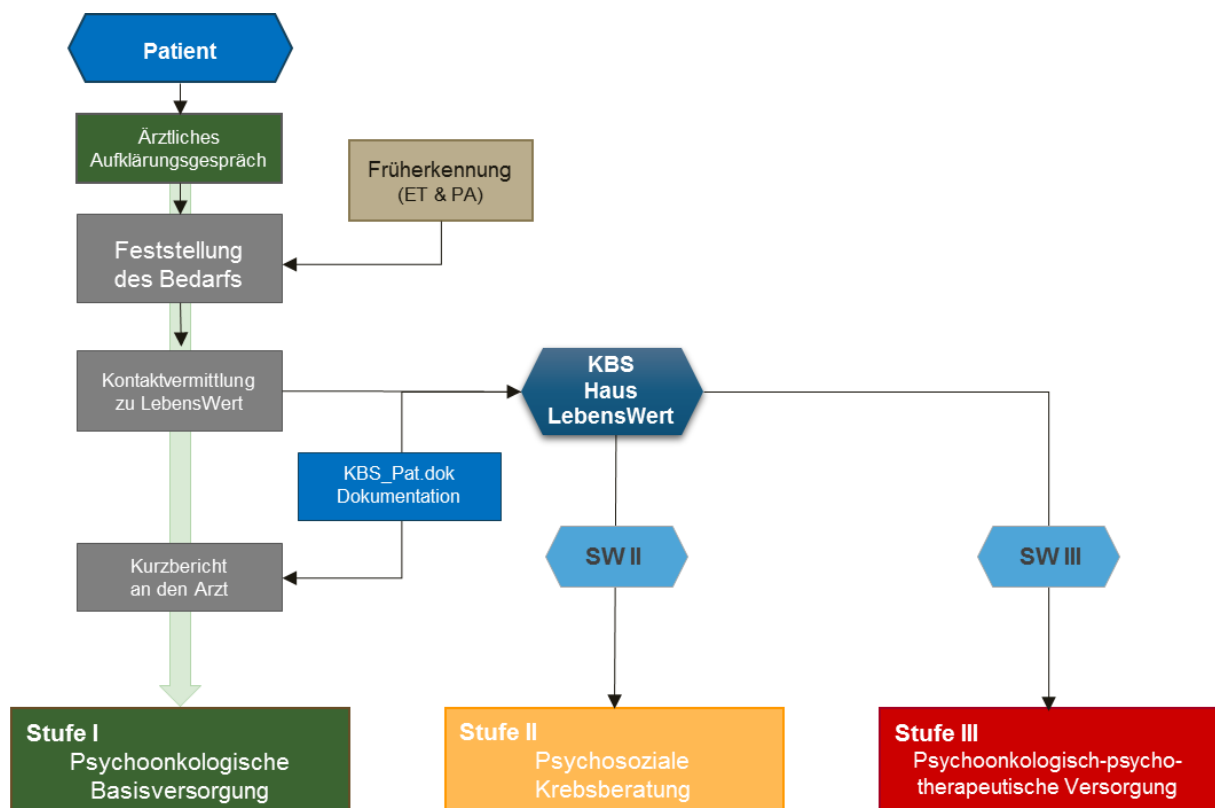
Patient

Ärztliches Aufklärungsgespräch

Früherkennung
(ET & PA)

Feststellung des Bedarfs

Kontaktvermittlung zu LebensWert

KBS
Haus
LebensWert

KBS_Pat.dok
Dokumentation

Kurzbericht an den Arzt

SW II

SW III

Stufe I
Psychoonkologische Basisversorgung

Stufe II
Psychosoziale Krebsberatung

Stufe III
Psychoonkologisch-psychotherapeutische Versorgung